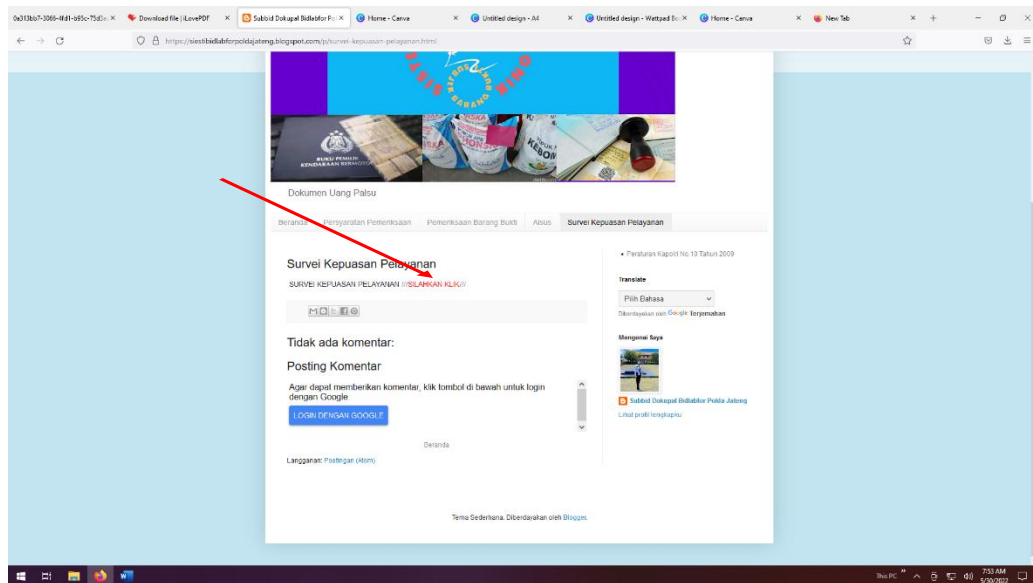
0e313bb7-3066-4fd1-b65c-75d5e × Download file | iLovePDF × Subbid Dokupal Bidlabfor Po × Home - Canva × Untitled design - A4 × Untitled design - Wattpad Bo × Home - Canva × New Tab ×

https://siestibidlabforpoldajateng.blogspot.com/p/survei-kepuasan-pelayanan.html

BUKU PEMILIK KENDARAAN BERMOTOR

KEBON

Dokumen Uang Palsu

Beranda Persyaratan Pemeriksaan Pemeriksaan Barang Bukti Abus Survei Kepuasan Pelayanan

Survei Kepuasan Pelayanan

SURVEI KEPUASAN PELAYANAN ///SILAHKAN KLIK///

Tidak ada komentar:

Posting Komentar

Agar dapat memberikan komentar, klik tombol di bawah untuk login dengan Google

LOGIN DENGAN GOOGLE

Beranda

Langganan: Postingan (Atom)

• Peraturan Kapolri No.10 Tahun 2009

Translate

Pilih Bahasa

Diberdayakan oleh Google Terjemahan

Mengenai Saya

Subbid Dokupal Bidlabfor Polda Jateng

Lihat profil lengkapku

Tema Sederhana. Diberdayakan oleh Blogger.

This PC 7:53 AM 5/30/2022